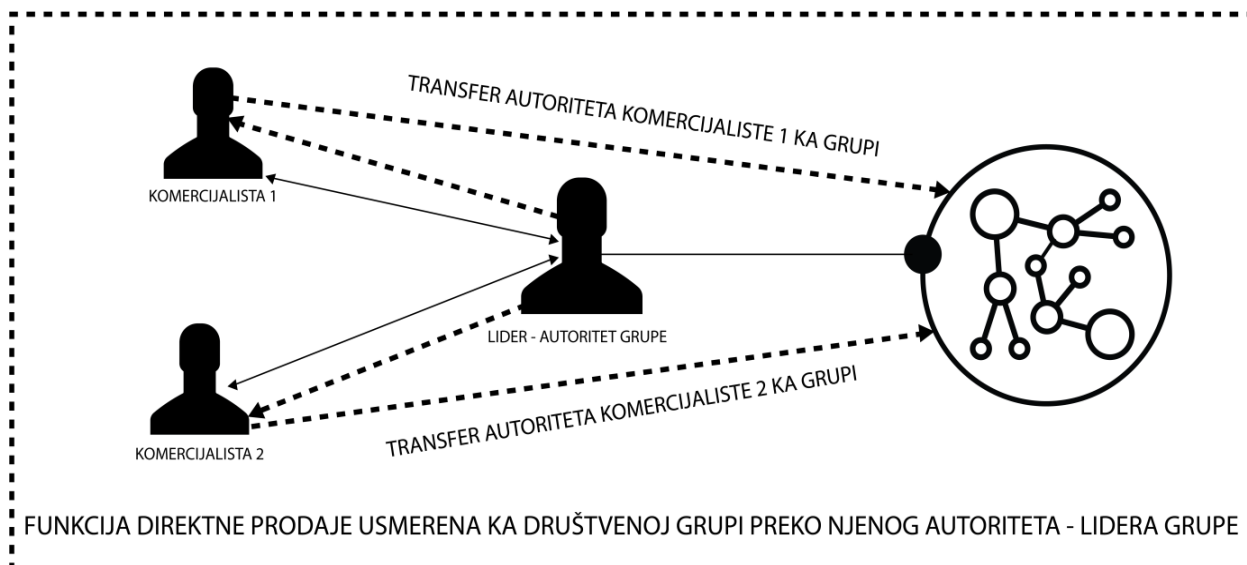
TRANSFER AUTORITETA KOMERCIJALISTE 1 KA GRUPI

KOMERCIJALISTA 1

LIDER - AUTORITET GRUPE

KOMERCIJALISTA 2

TRANSFER AUTORITETA KOMERCIJALISTE 2 KA GRUPI

FUNKCIJA DIREKTNE PRODAJE USMERENA KA DRUŠTVENOJ GRUPI PREKO NJENOG AUTORITETA - LIDERA GRUPE